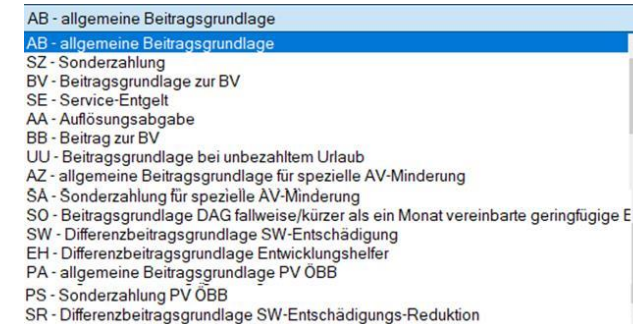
AB - allgemeine Beitragsgrundlage

AB - allgemeine Beitragsgrundlage
SZ - Sonderzahlung
BV - Beitragsgrundlage zur BV
SE - Service-Entgelt
AA - Auflösungsabgabe
BB - Beitrag zur BV
UU - Beitragsgrundlage bei unbezahltem Urlaub
AZ - allgemeine Beitragsgrundlage für spezielle AV-Minderung
SA - Sonderzahlung für spezielle AV-Minderung
SO - Beitragsgrundlage DAG fallweise/kürzer als ein Monat vereinbarte geringfügige E
SW - Differenzbeitragsgrundlage SW-Entschädigung
EH - Differenzbeitragsgrundlage Entwicklungshelfer
PA - allgemeine Beitragsgrundlage PV ÖBB
PS - Sonderzahlung PV ÖBB
SR - Differenzbeitragsgrundlage SW-Entschädigungs-Reduktion